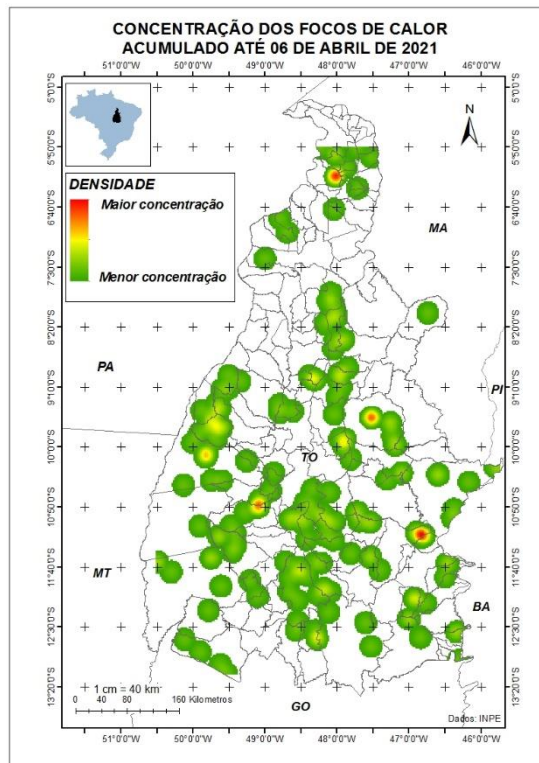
CONCENTRAÇÃO DOS FOCOS DE CALOR
ACUMULADO ATÉ 06 DE ABRIL DE 2021

51°0'0"W 50°0'0"W 49°0'0"W 48°0'0"W 47°0'0"W 46°0'0"W

5°0'0"S
5°50'0"S
6°40'0"S
7°30'0"S
8°20'0"S
9°10'0"S
10°0'0"S
10°50'0"S
11°40'0"S
12°30'0"S
13°20'0"S

N

DENSIDADE
Maior concentração
Menor concentração

MA
PA
PI
TO
MT
BA
GO

1 cm = 40 km
0 40 80 160 Kilometros

Dados: INPE

51°0'0"W 50°0'0"W 49°0'0"W 48°0'0"W 47°0'0"W 46°0'0"W